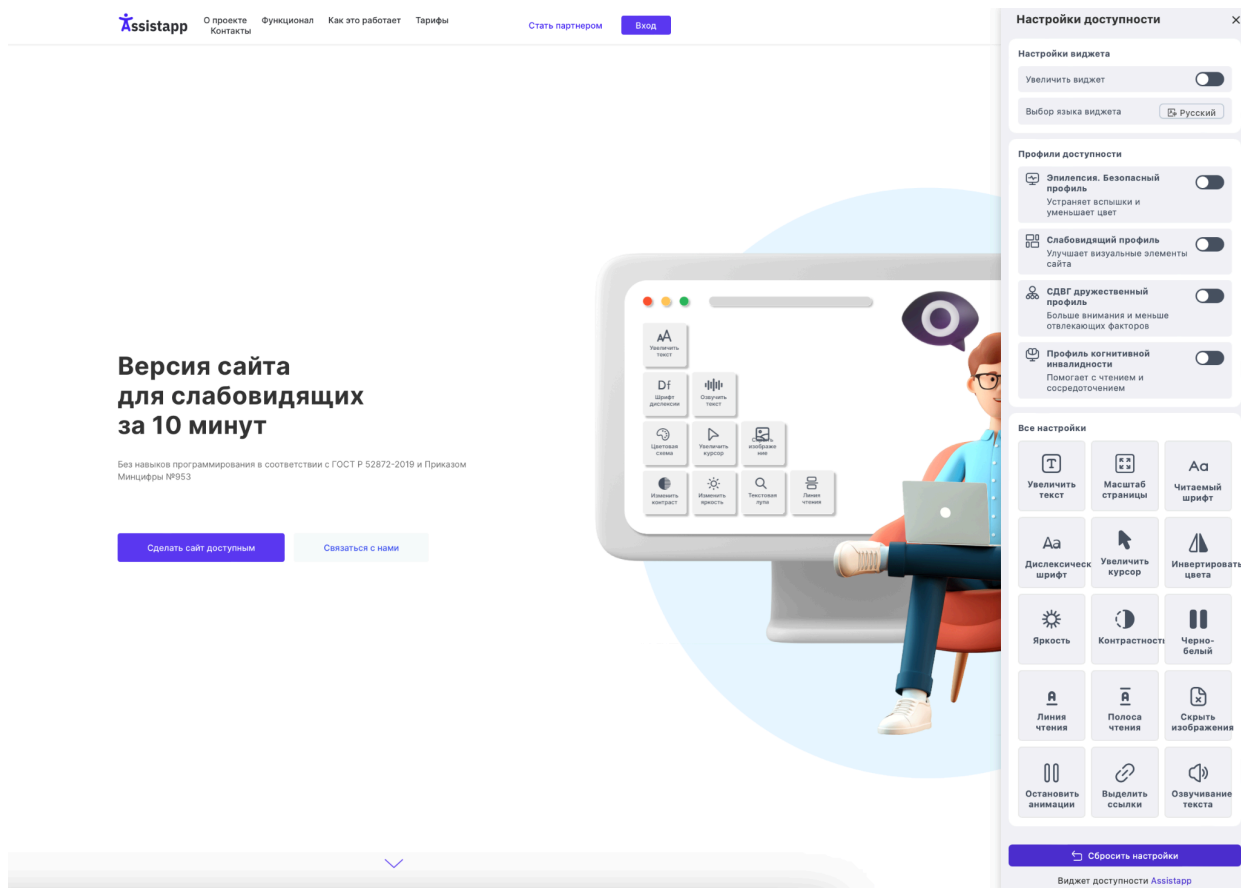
Assistapp О проекте Функционал Как это работает Тарифы Контакты

Стать партнером Вход

Версия сайта для слабовидящих за 10 минут

Без навыков программирования в соответствии с ГОСТ Р 52872-2019 и Приказом Минцифры №953

Сделать сайт доступным

Связаться с нами

Увеличить текст

Шрифт дислексии

Озвучить текст

Цветовая схема

Увеличить курсор

Изображение

Изменить контраст

Изменить яркость

Текстовая лупа

Линия чтения

Настройки доступности

Настройки виджета

Увеличить виджет

Выбор языка виджета

Русский

Профили доступности

Эпилепсия. Безопасный профиль

Устраняет вспышки и уменьшает цвет

Слабовидящий профиль

Улучшает визуальные элементы сайта

СДВГ дружественный профиль

Больше внимания и меньше отвлекающих факторов

Профиль когнитивной инвалидности

Помогает с чтением и сосредоточением

Все настройки

Увеличить текст

Масштаб страницы

Читаемый шрифт

Дислексический шрифт

Увеличить курсор

Инвертировать цвета

Яркость

Контрастность

Черно-белый

Линия чтения

Полоса чтения

Скрыть изображения

Остановить анимации

Выделить ссылки

Озвучивание текста

Сбросить настройки

Виджет доступности Assistapp